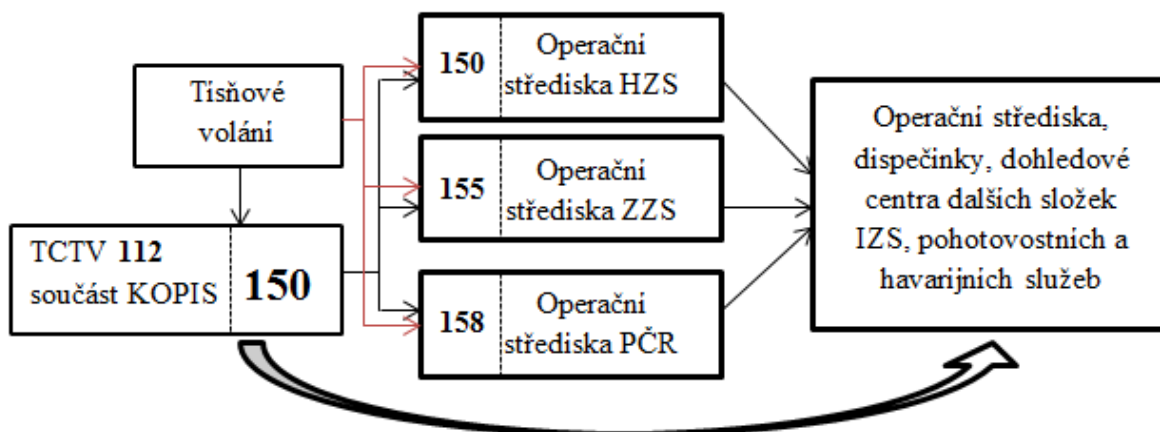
Tísňové volání

TCTV 112 součást KOPIS | 150

150 | Operační střediska HZS

155 | Operační střediska ZZS

158 | Operační střediska PČR

Operační střediska, dispečinky, dohledové centra dalších složek IZS, pohotovostních a havarijních služeb